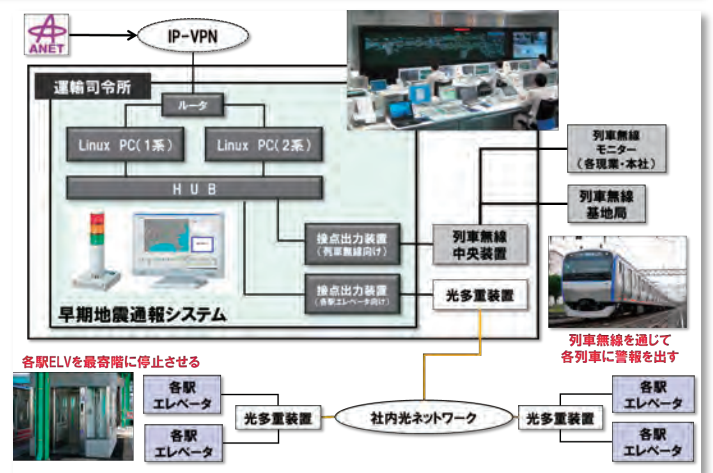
ANET

IP-VPN

運輸司令所

ルータ

Linux PC（1系）

Linux PC（2系）

HUB

接点出力装置
（列車無線向け）

接点出力装置
（各駅エレベータ向け）

早期地震通報システム

列車無線
モニター
（各現業・本社）

列車無線
基地局

列車無線
中央装置

光多重装置

列車無線を通じて
各列車に警報を出す

各駅ELVを最寄階に停止させる

各駅
エレベータ

各駅
エレベータ

光多重装置

社内光ネットワーク

光多重装置

各駅
エレベータ

各駅
エレベータ